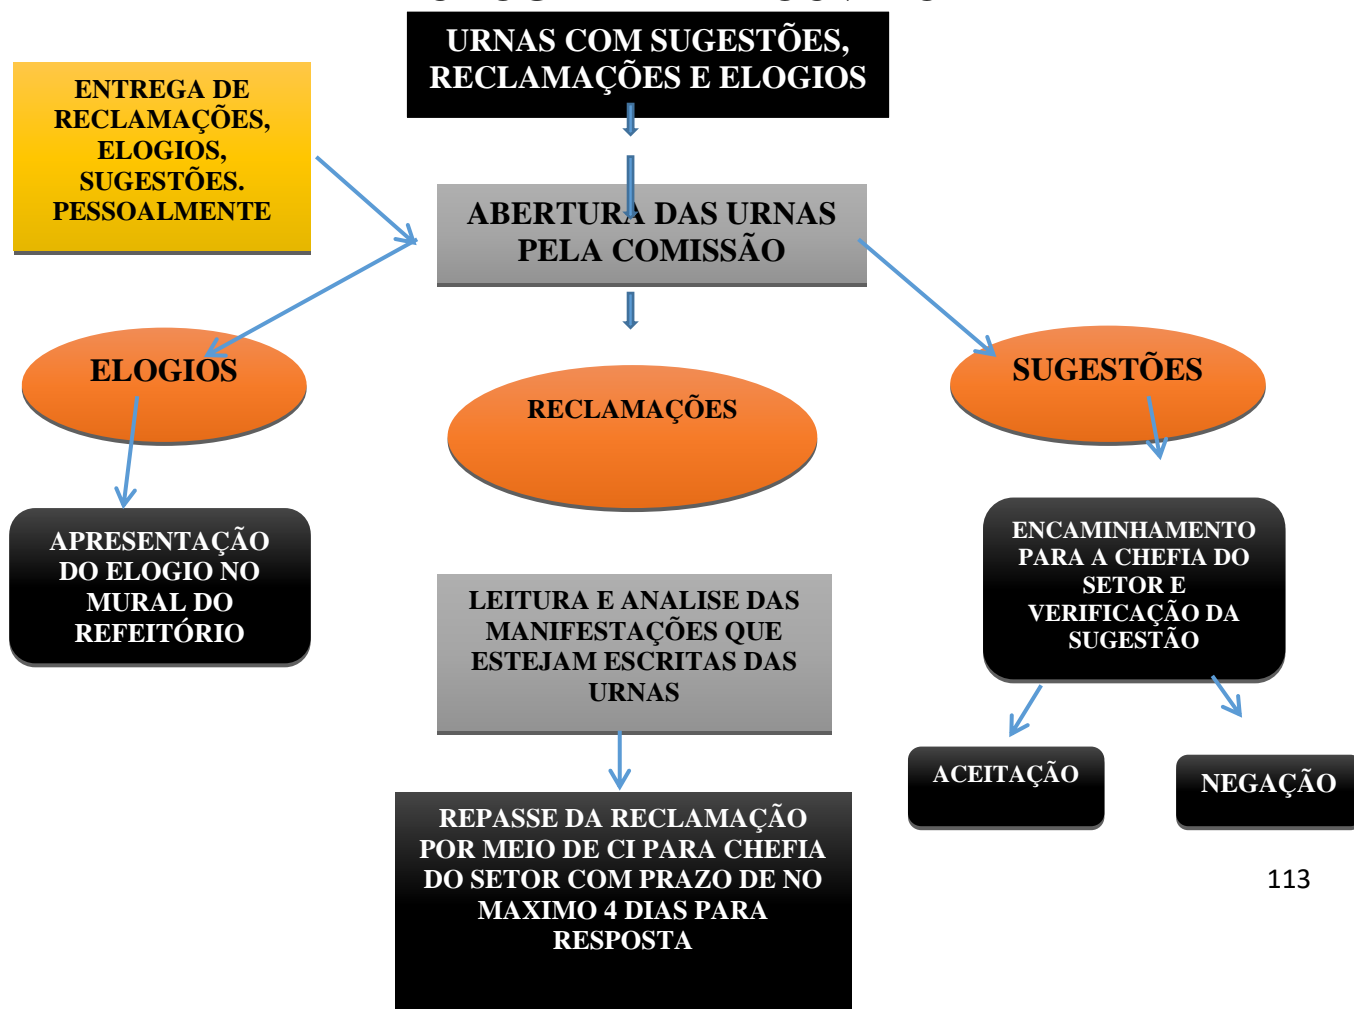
URNAS COM SUGESTÕES, RECLAMAÇÕES E ELOGIOS

ENTREGA DE RECLAMAÇÕES, ELOGIOS, SUGESTÕES. PESSOALMENTE

ABERTURA DAS URNAS PELA COMISSÃO

ELOGIOS

RECLAMAÇÕES

SUGESTÕES

APRESENTAÇÃO DO ELOGIO NO MURAL DO REFEITÓRIO

LEITURA E ANALISE DAS MANIFESTAÇÕES QUE ESTEJAM ESCRITAS DAS URNAS

ENCAMINHAMENTO PARA A CHEFIA DO SETOR E VERIFICAÇÃO DA SUGESTÃO

ACEITAÇÃO

NEGAÇÃO

REPASSE DA RECLAMAÇÃO POR MEIO DE CI PARA CHEFIA DO SETOR COM PRAZO DE NO MAXIMO 4 DIAS PARA RESPOSTA

113